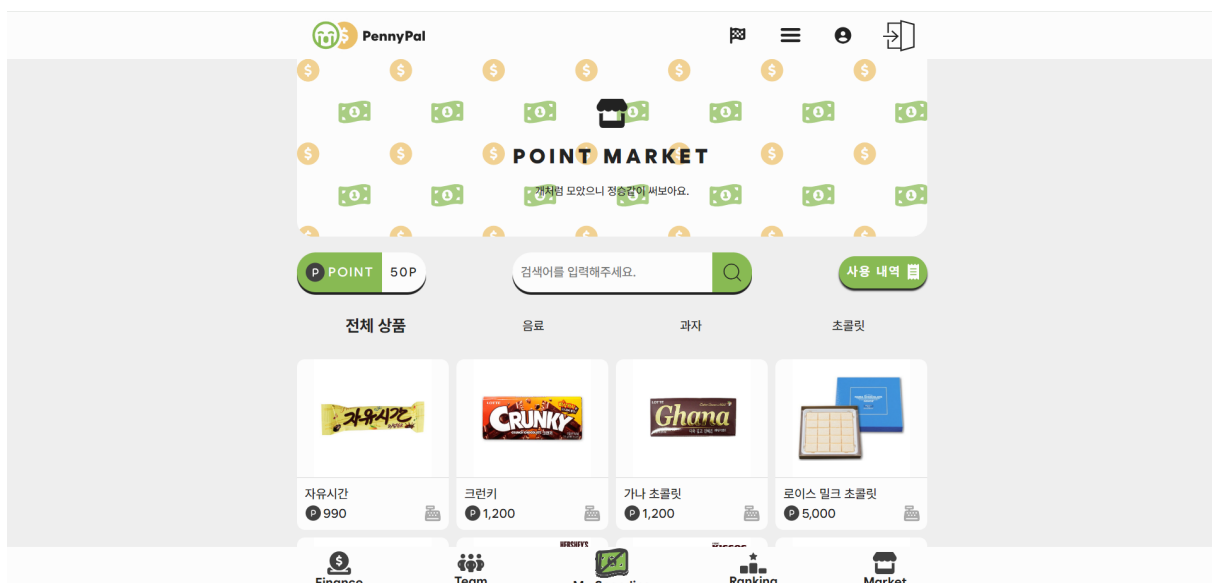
PennyPal

POINT MARKET

개처럼 모았으니 정승같이 써보아요.

P POINT 50P

검색어를 입력해주세요.

사용 내역

전체 상품 음료 과자 초콜릿

자유시간
P 990

CRUNKY
크런키
P 1,200

Ghana
가나 초콜릿
P 1,200

로이스 밀크 초콜릿
P 5,000

HERSHEY'S

KISSES

Finance Team My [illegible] Ranking Market